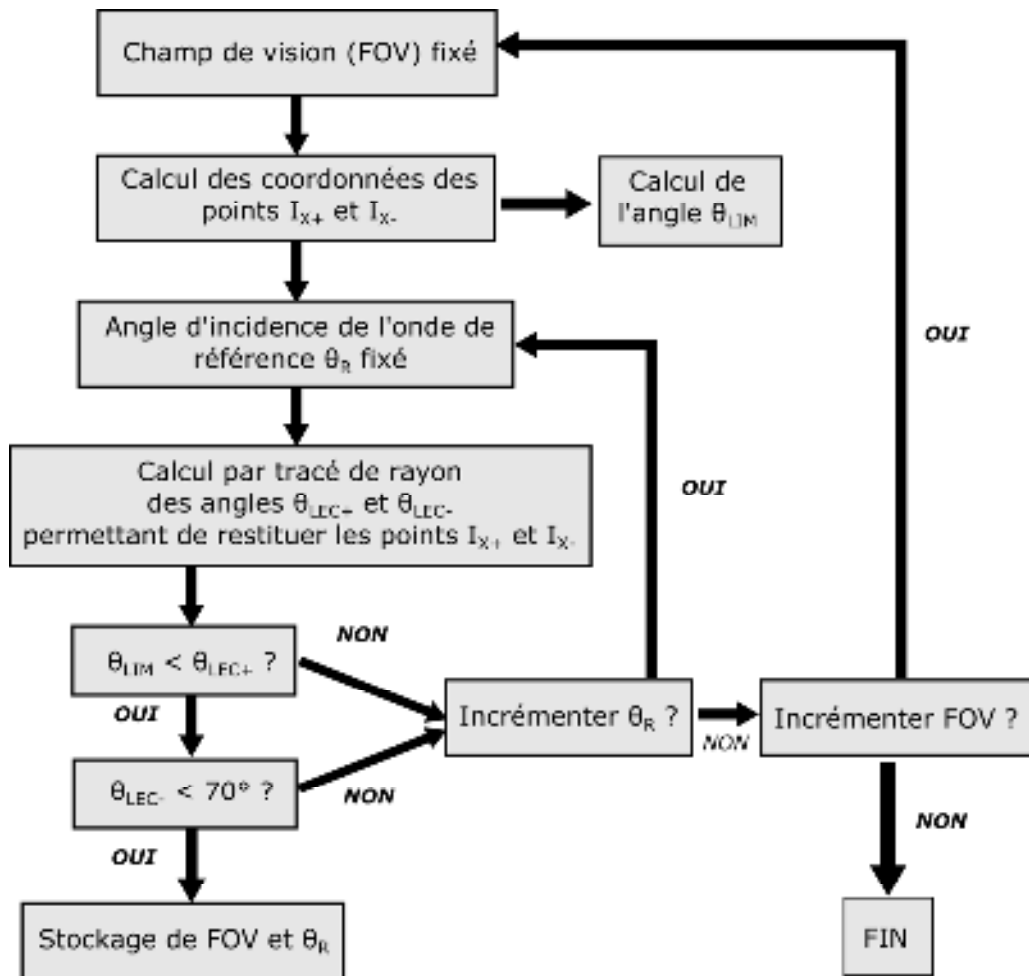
Champ de vision (FOV) fixé

Calcul des coordonnées des points $I_{X+}$ et $I_{X-}$

Calcul de l'angle $\theta_{LIM}$

Angle d'incidence de l'onde de référence $\theta_R$ fixé

Calcul par tracé de rayon des angles $\theta_{LEC+}$ et $\theta_{LEC-}$ permettant de restituer les points $I_{X+}$ et $I_{X-}$

$\theta_{LIM} < \theta_{LEC+}$ ?

OUI

$\theta_{LEC-} < 70°$ ?

OUI

Stockage de FOV et $\theta_R$

NON

NON

Incrémenter $\theta_R$ ?

OUI

NON

Incrémenter FOV ?

OUI

NON

FIN